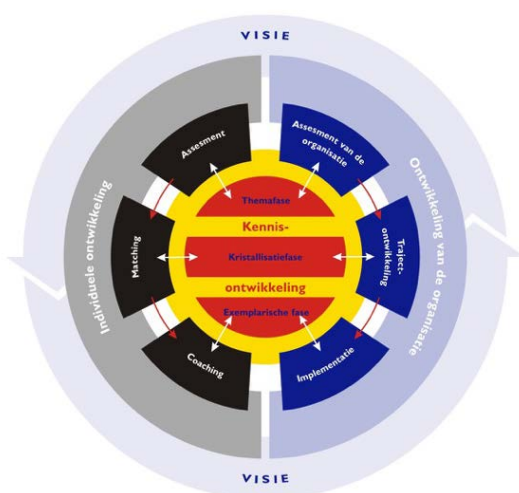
VISIE

Individuele ontwikkeling

Assesment

Matching

Coaching

Ontwikkeling van de organisatie

Assesment van de organisatie

Traject-ontwikkeling

Implementatie

Themafase

Kennis-

Kristallisatiefase

ontwikkeling

Exemplarische fase

VISIE